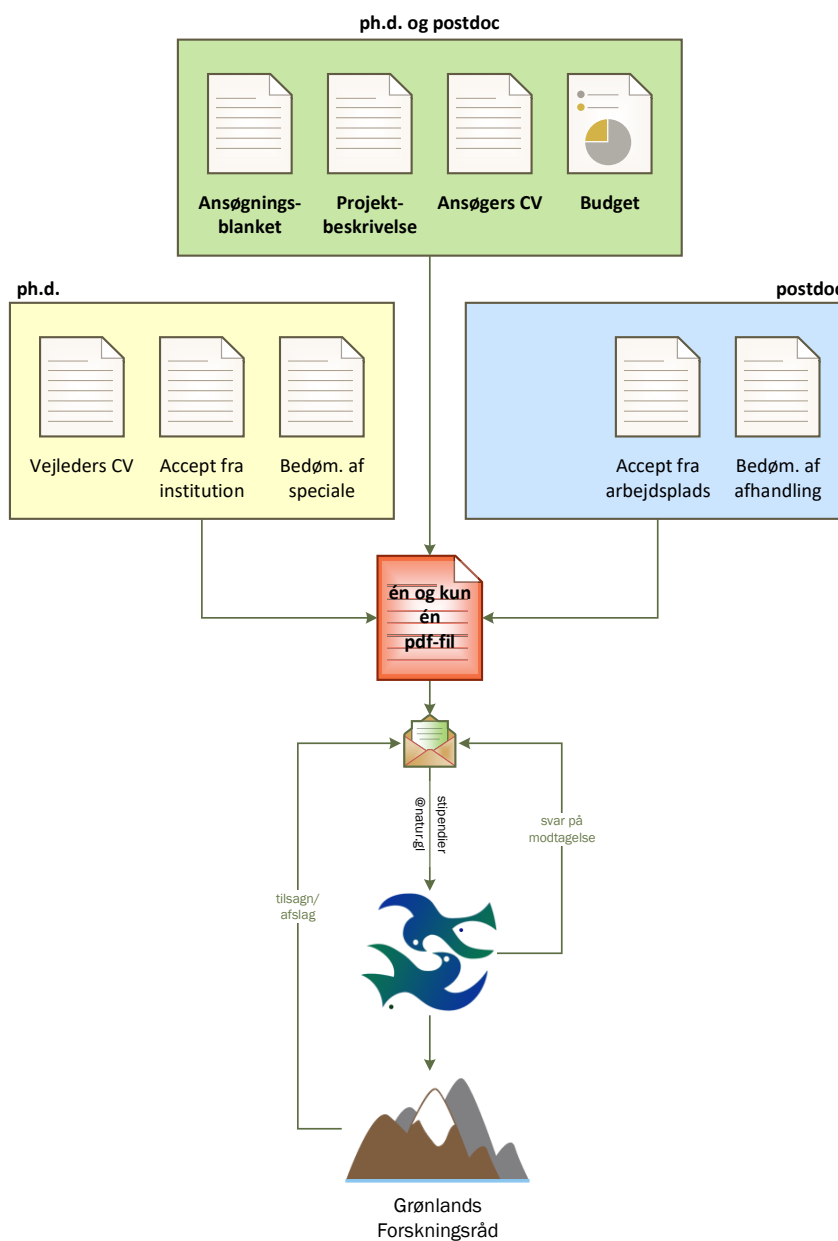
ph.d. og postdoc

Ansøgningsblanket

Projektbeskrivelse

Ansøgers CV

Budget

ph.d.

Vejleders CV

Accept fra institution

Bedøm. af speciale

postdoc

Accept fra arbejdsplads

Bedøm. af afhandling

én og kun én pdf-fil

stipendier @natur.gl

svar på modtagelse

tilsagn/ afslag

Grønlands Forskningsråd